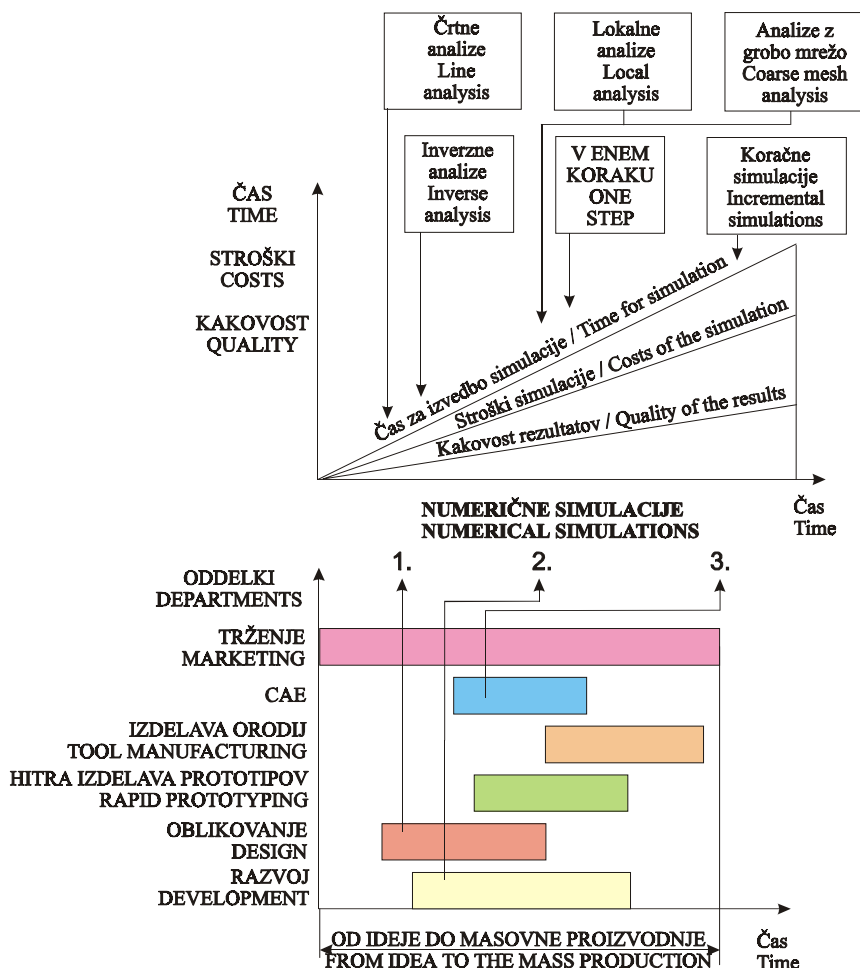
Črtne analize
Line analysis

Lokalne analize
Local analysis

Analize z grobo mrežo
Coarse mesh analysis

Inverzne analize
Inverse analysis

V ENEM KORAKU
ONE STEP

Koračne simulacije
Incremental simulations

ČAS
TIME

STROŠKI
COSTS

KAKOVOST
QUALITY

Čas za izvedbo simulacije / Time for simulation

Stroški simulacije / Costs of the simulation

Kakovost rezultatov / Quality of the results

Čas
Time

NUMERIČNE SIMULACIJE
NUMERICAL SIMULATIONS

1.

2.

3.

ODDELKI
DEPARTMENTS

TRŽENJE
MARKETING

CAE

IZDELAVA ORODIJ
TOOL MANUFACTURING

HITRA IZDELAVA PROTOTIPOV
RAPID PROTOTYPING

OBLIKOVANJE
DESIGN

RAZVOJ
DEVELOPMENT

OD IDEJE DO MASOVNE PROIZVODNJE
FROM IDEA TO THE MASS PRODUCTION

Čas
Time